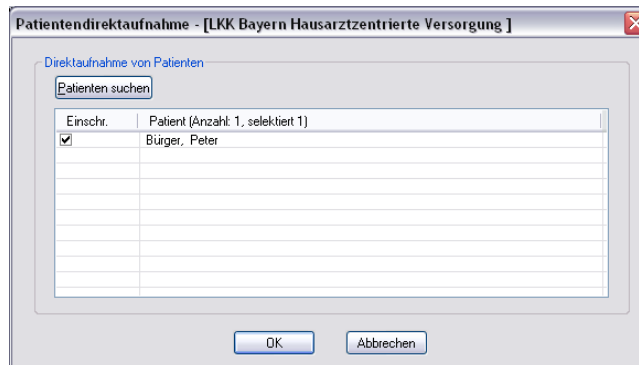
Patientendirektaufnahme - [LKK Bayern Hausarztzentrierte Versorgung ]

Direktaufnahme von Patienten

Patienten suchen

| Einschr. | Patient (Anzahl: 1, selektiert 1) |
|---|---|
| ✔ | Bürger, Peter |

OK

Abbrechen